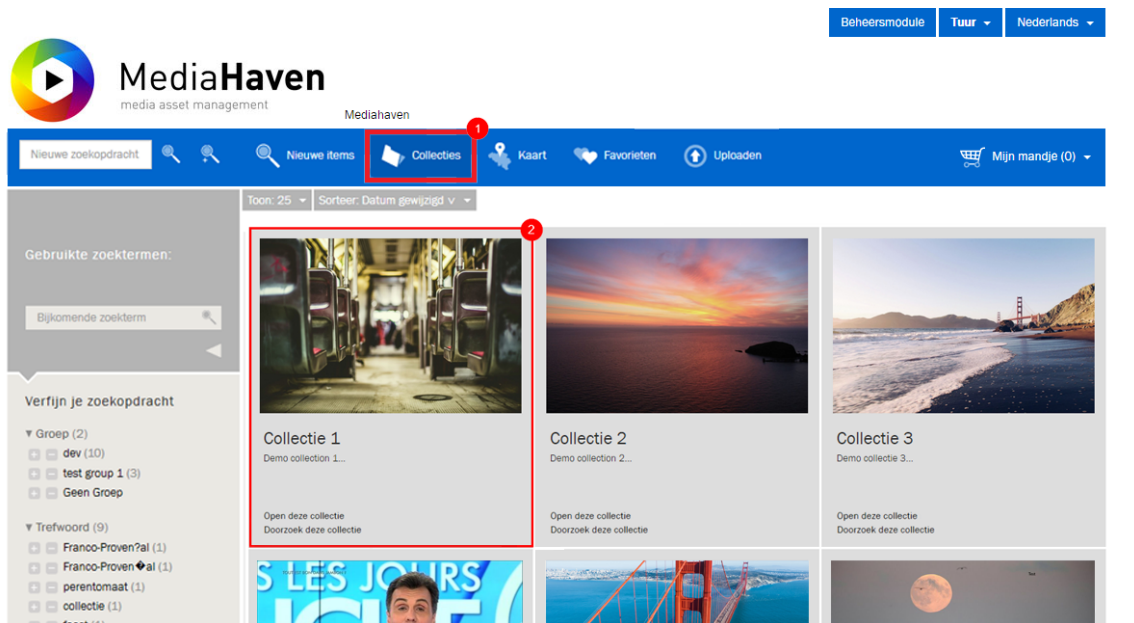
Beheersmodule Tuur Nederlands

MediaHaven
media asset management

Mediahaven

Nieuwe zoekopdracht

Nieuwe items Collecties Kaart Favorieten Uploaden Mijn mandje (0)

1

Toon: 25 Sorteer: Datum gewijzigd v

2

Gebruikte zoektermen:

Bijkomende zoekterm

Verfijn je zoekopdracht

▼ Groep (2)
dev (10)
test group 1 (3)
Geen Groep

▼ Trefwoord (9)
Franco-Proven?al (1)
Franco-Proven�al (1)
perentomaat (1)
collectie (1)

Collectie 1
Demo collection 1...
Open deze collectie
Doorzoek deze collectie

Collectie 2
Demo collection 2...
Open deze collectie
Doorzoek deze collectie

Collectie 3
Demo collectie 3...
Open deze collectie
Doorzoek deze collectie

S LES JOURS